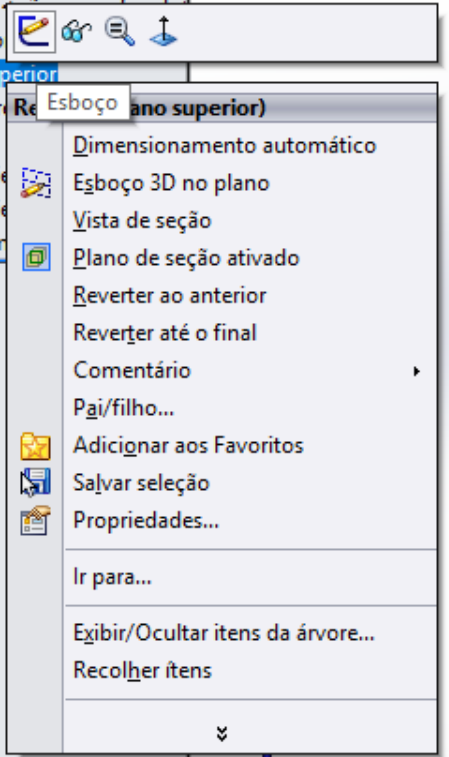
perior
Esboço
Re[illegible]ano superior)
Dimensionamento automático
Esboço 3D no plano
Vista de seção
Plano de seção ativado
Reverter ao anterior
Reverter até o final
Comentário
Pai/filho...
Adicionar aos Favoritos
Salvar seleção
Propriedades...
Ir para...
Exibir/Ocultar itens da árvore...
Recolher ítens